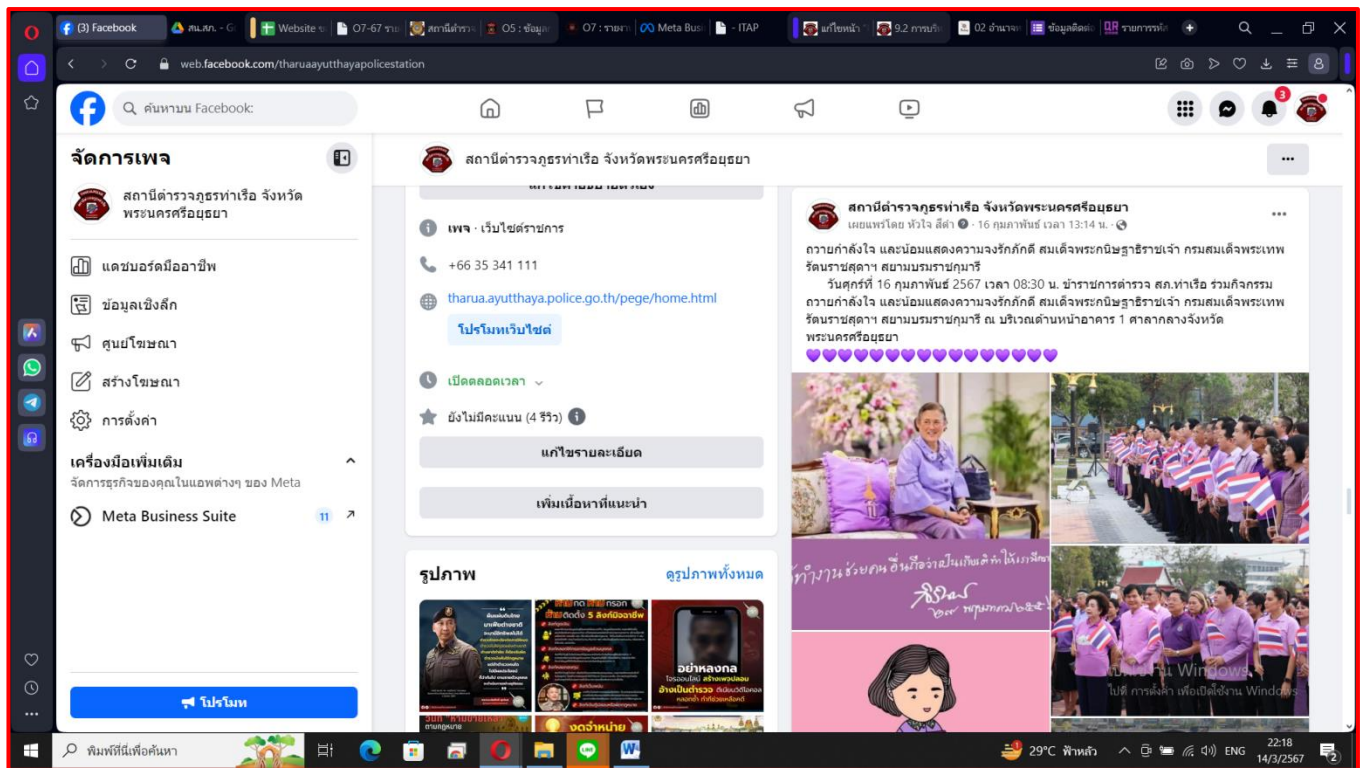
(3) Facebook | สภ.สภ. - G | Website | O7-67 ราย | สถานีตำรวจ | O5 : ข้อมูล | O7 : รายงา | Meta Busi | - ITAP | แก้ไขหน้า | 9.2 การบริ | 02 อำนาจห | ข้อมูลติดต่อ | รายการหัว

web.facebook.com/tharuaayutthayapolicestation

ค้นหาบน Facebook

3

จัดการเพจ

สถานีตำรวจภูธรท่าเรือ จังหวัดพระนครศรีอยุธยา

แดชบอร์ดมืออาชีพ

ข้อมูลเชิงลึก

ศูนย์โฆษณา

สร้างโฆษณา

การตั้งค่า

เครื่องมือเพิ่มเติม

จัดการธุรกิจของคุณในแอพต่างๆ ของ Meta

Meta Business Suite 11

โปรโมท

สถานีตำรวจภูธรท่าเรือ จังหวัดพระนครศรีอยุธยา

เพจ · เว็บไซต์ราชการ

+66 35 341 111

tharua.ayutthaya.police.go.th/pege/home.html

โปรโมทเว็บไซต์

เปิดตลอดเวลา

ยังไม่มีคะแนน (4 รีวิว)

แก้ไขรายละเอียด

เพิ่มเนื้อหาที่แนะนำ

รูปภาพ

ดูรูปภาพทั้งหมด

อย่าหลงกล

สถานีตำรวจภูธรท่าเรือ จังหวัดพระนครศรีอยุธยา

เผยแพร่โดย หัวใจ สีดำ · 16 กุมภาพันธ์ เวลา 13:14 น.

ถวายกำลังใจ และน้อมแสดงความจงรักภักดี สมเด็จพระกนิษฐาธิราชเจ้า กรมสมเด็จพระเทพรัตนราชสุดาฯ สยามบรมราชกุมารี

วันศุกร์ที่ 16 กุมภาพันธ์ 2567 เวลา 08:30 น. ข้าราชการตำรวจ สภ.ท่าเรือ ร่วมกิจกรรม ถวายกำลังใจ และน้อมแสดงความจงรักภักดี สมเด็จพระกนิษฐาธิราชเจ้า กรมสมเด็จพระเทพรัตนราชสุดาฯ สยามบรมราชกุมารี ณ บริเวณด้านหน้าอาคาร 1 ศาลากลางจังหวัดพระนครศรีอยุธยา

💜💜💜💜💜💜💜💜💜💜💜💜💜💜💜💜

เปิดใช้งาน Windows
ไปที่ การตั้งค่า เพื่อเปิดใช้งาน Windows

พิมพ์ที่นี่เพื่อค้นหา

29°C ฟ้าหลัว ENG 22:18 14/3/2567